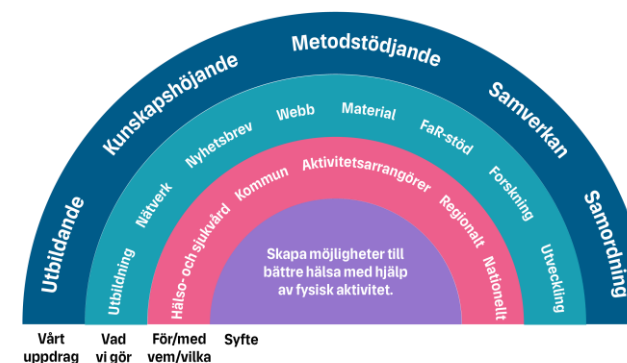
Utbildande
Kunskapshöjande
Metodstödjande
Samverkan
Samordning

Utbildning
Nätverk
Nyhetsbrev
Webb
Material
FaR-stöd
Forskning
Utveckling

Hälso- och sjukvård
Kommun
Aktivitetsarrangörer
Regionalt
Nationellt

Skapa möjligheter till bättre hälsa med hjälp av fysisk aktivitet.

Vårt uppdrag
Vad vi gör
För/med vem/vilka
Syfte